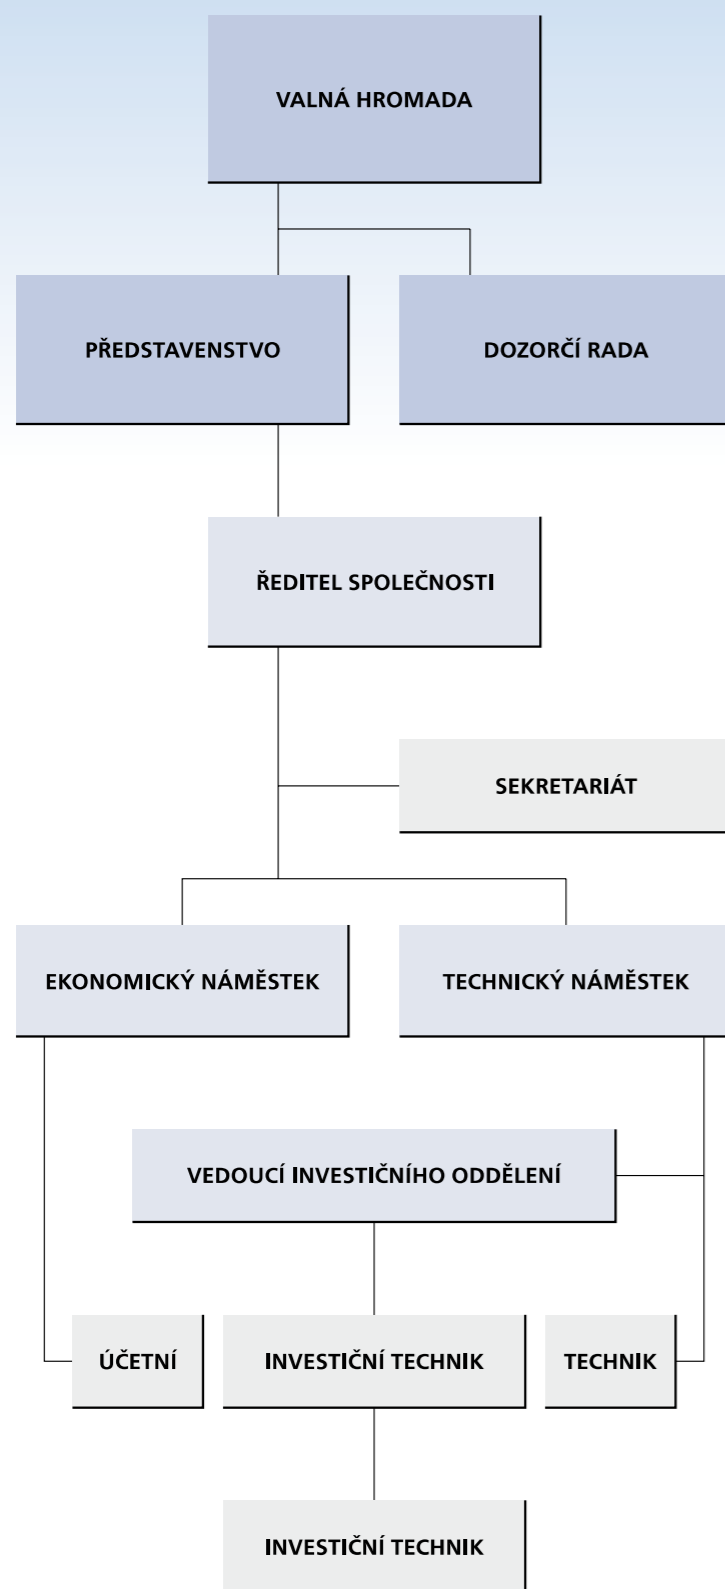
VALNÁ HROMADA

PŘEDSTAVENSTVO

DOZORČÍ RADA

ŘEDITEL SPOLEČNOSTI

SEKRETARIÁT

EKONOMICKÝ NÁMĚSTEK

TECHNICKÝ NÁMĚSTEK

VEDOUCÍ INVESTIČNÍHO ODDĚLENÍ

ÚČETNÍ

INVESTIČNÍ TECHNIK

TECHNIK

INVESTIČNÍ TECHNIK